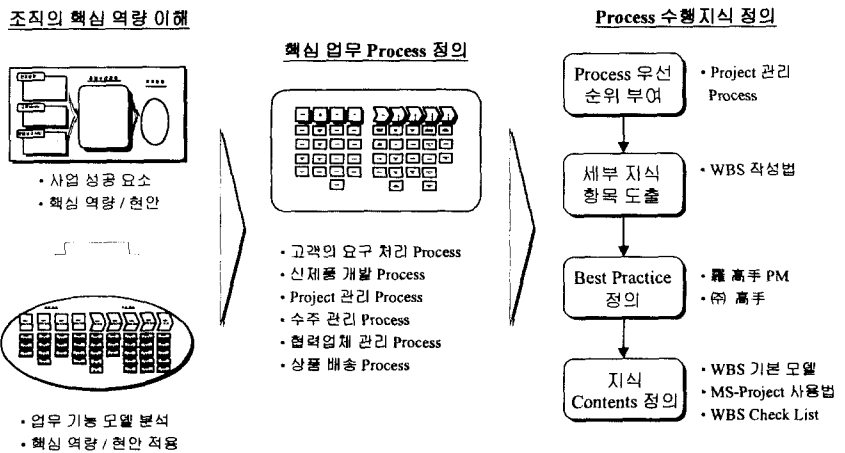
조직의 핵심 역량 이해

• 사업 성공 요소
• 핵심 역량 / 현안

• 업무 기능 모델 분석
• 핵심 역량 / 현안 적용

핵심 업무 Process 정의

• 고객의 요구 처리 Process
• 신제품 개발 Process
• Project 관리 Process
• 수주 관리 Process
• 협력업체 관리 Process
• 상품 배송 Process

Process 수행지식 정의

Process 우선 순위 부여

• Project 관리 Process

세부 지식 항목 도출

• WBS 작성법

Best Practice 정의

• 羅 高手 PM
• ㈜ 高手

지식 Contents 정의

• WBS 기본 모델
• MS-Project 사용법
• WBS Check List